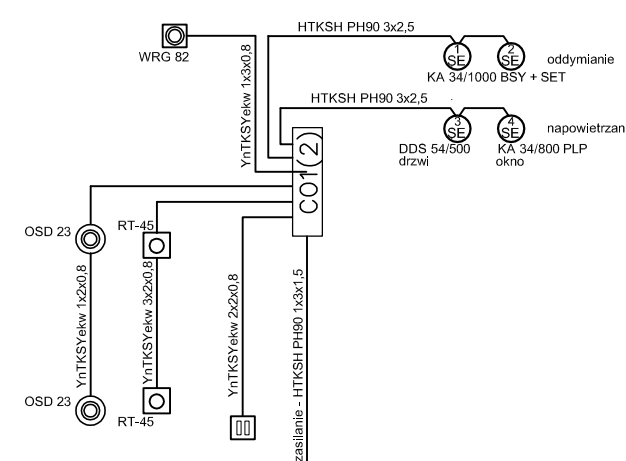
WRG 82

HTKSH PH90 3x2,5

1
SE

2
SE

oddymianie

KA 34/1000 BSY + SET

HTKSH PH90 3x2,5

3
SE

4
SE

napowietrzan

DDS 54/500
drzwi

KA 34/800 PLP
okno

YnTKSYekw 1x3x0,8

CO1(2)

OSD 23

RT-45

YnTKSYekw 1x2x0,8

YnTKSYekw 3x2x0,8

YnTKSYekw 2x2x0,8

zasilanie - HTKSH PH90 1x3x1,5

OSD 23

RT-45